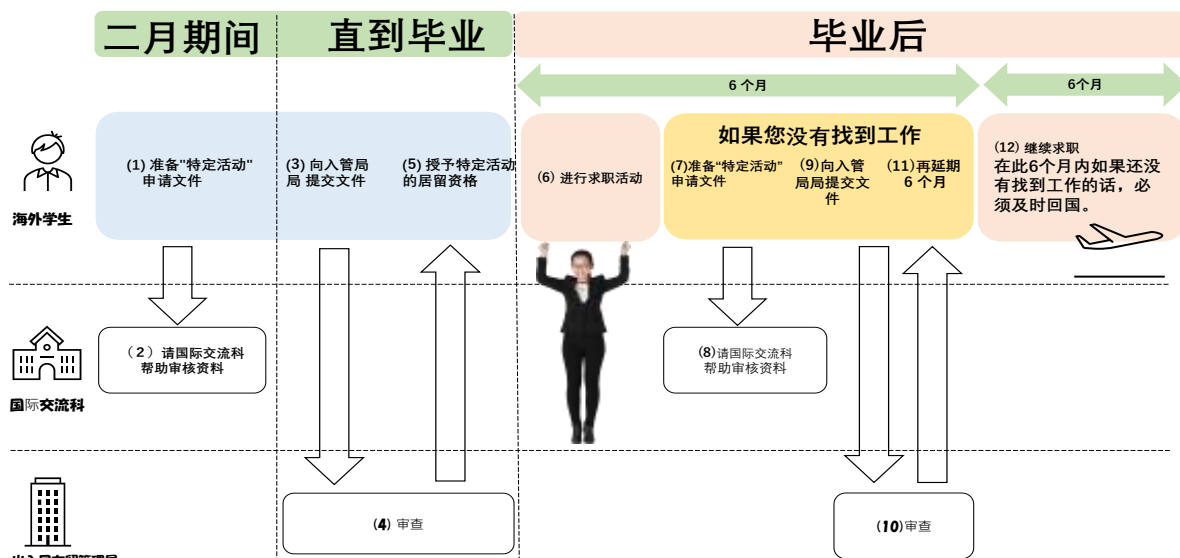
二月期间

直到毕业

毕业后

6 个月

6个月

海外学生

(1) 准备"特定活动"申请文件

(3) 向入管局局 提交文件

(5) 授予特定活动的居留资格

(6) 进行求职活动

如果您没有找到工作

(7)准备"特定活动"申请文件

(9)向入管局局提交文件

(11)再延期 6 个月

(12) 继续求职
在此6个月内如果还没有找到工作的话，必须及时回国。

国际交流科

（2）请国际交流科帮助审核资料

(8)请国际交流科帮助审核资料

(4) 审查

(10)审查

出入国在留管理局